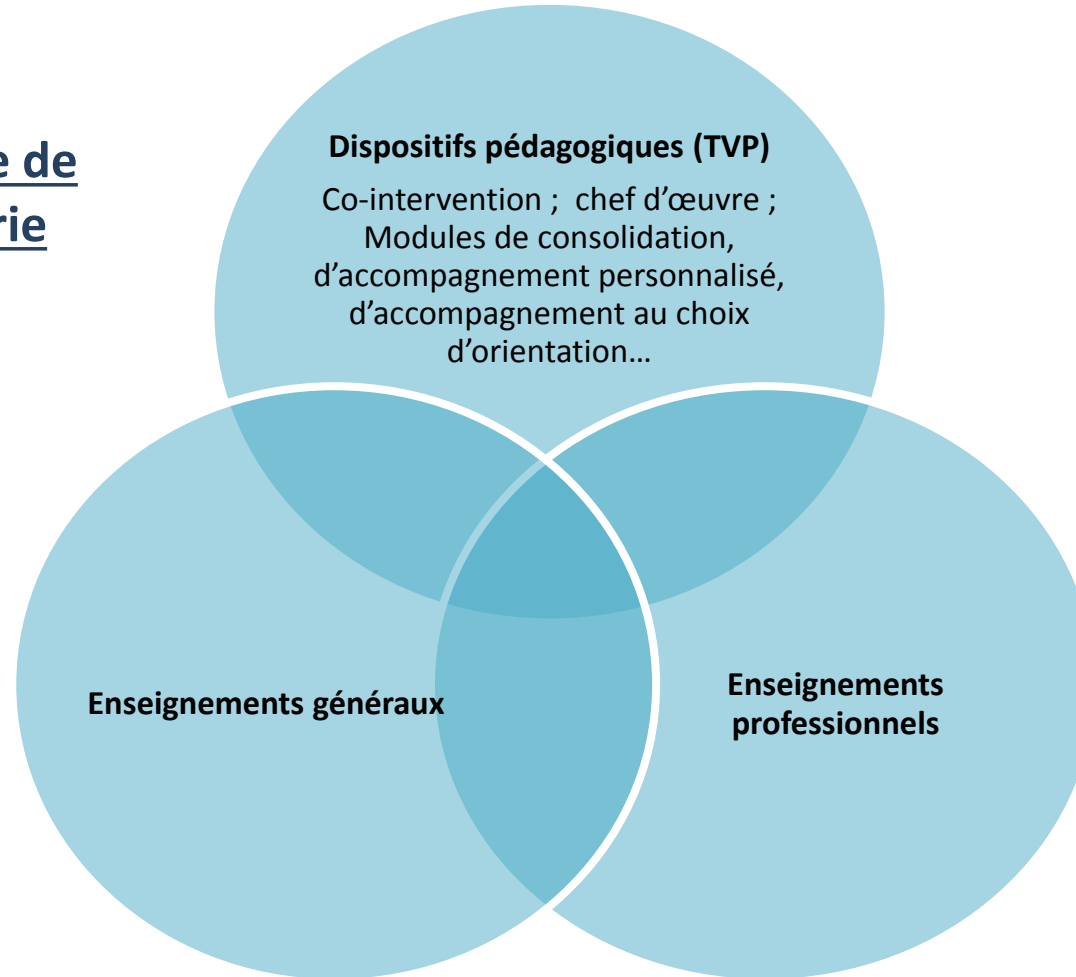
e de
rie

Dispositifs pédagogiques (TVP)

Co-intervention ; chef d'œuvre ; Modules de consolidation, d'accompagnement personnalisé, d'accompagnement au choix d'orientation…

Enseignements généraux

Enseignements professionnels